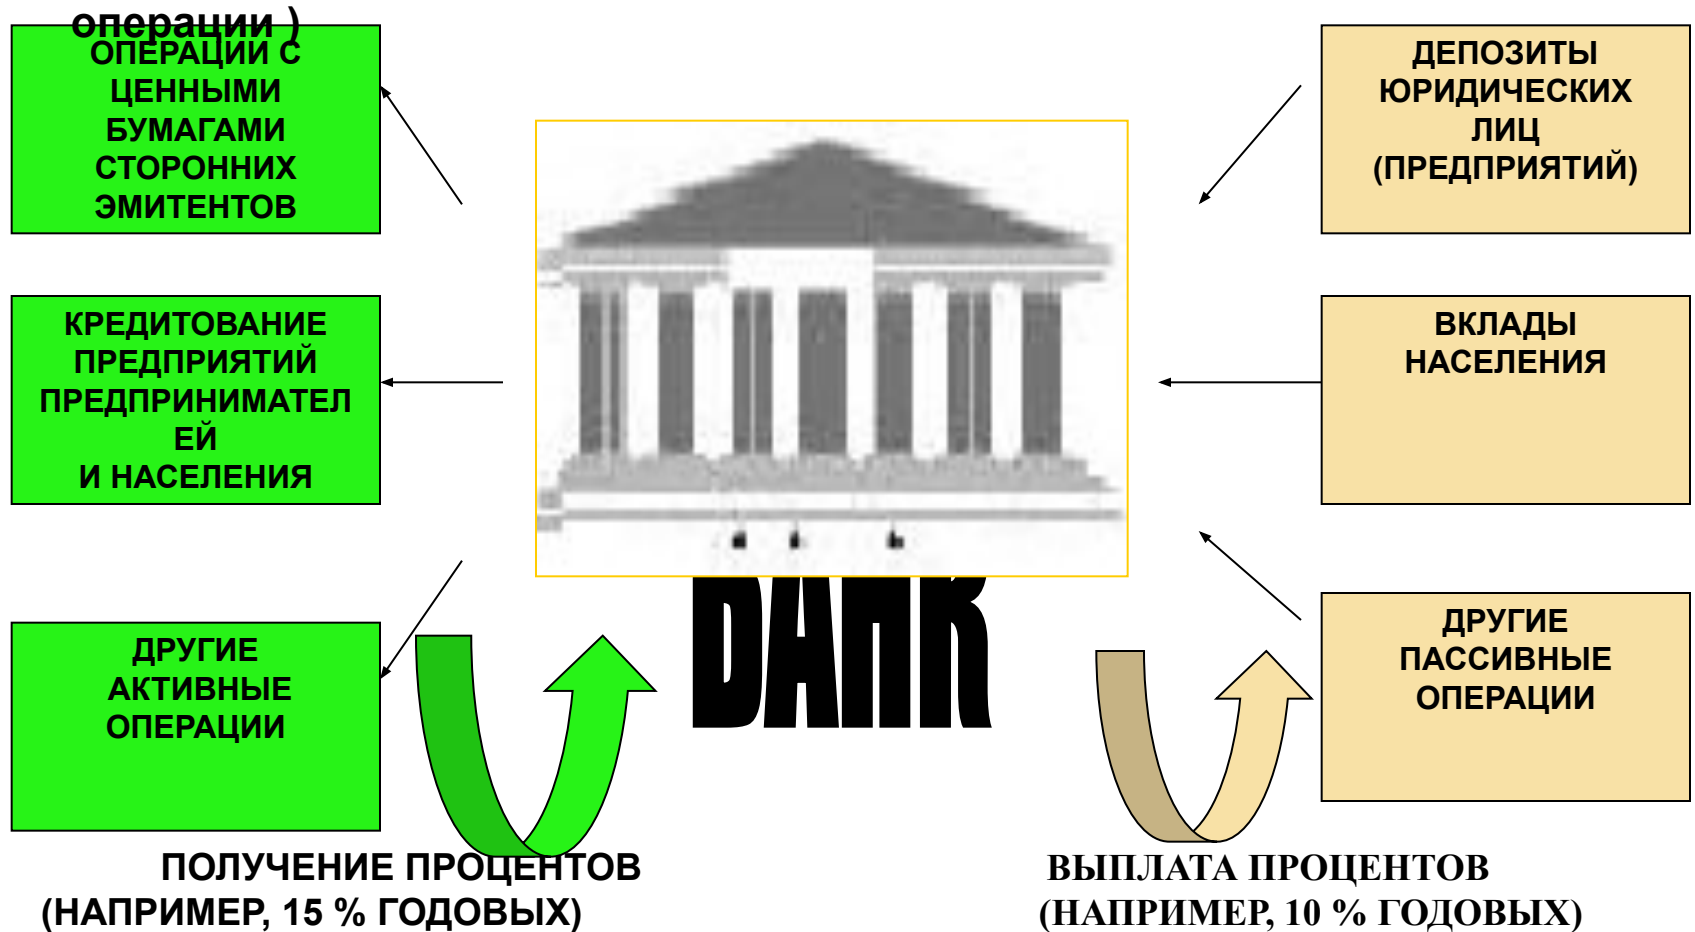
операции )

ОПЕРАЦИИ С ЦЕННЫМИ БУМАГАМИ СТОРОННИХ ЭМИТЕНТОВ

КРЕДИТОВАНИЕ ПРЕДПРИЯТИЙ ПРЕДПРИНИМАТЕЛЕЙ И НАСЕЛЕНИЯ

ДРУГИЕ АКТИВНЫЕ ОПЕРАЦИИ

ДЕПОЗИТЫ ЮРИДИЧЕСКИХ ЛИЦ (ПРЕДПРИЯТИЙ)

ВКЛАДЫ НАСЕЛЕНИЯ

ДРУГИЕ ПАССИВНЫЕ ОПЕРАЦИИ

БАНК

ПОЛУЧЕНИЕ ПРОЦЕНТОВ (НАПРИМЕР, 15 % ГОДОВЫХ)

ВЫПЛАТА ПРОЦЕНТОВ (НАПРИМЕР, 10 % ГОДОВЫХ)